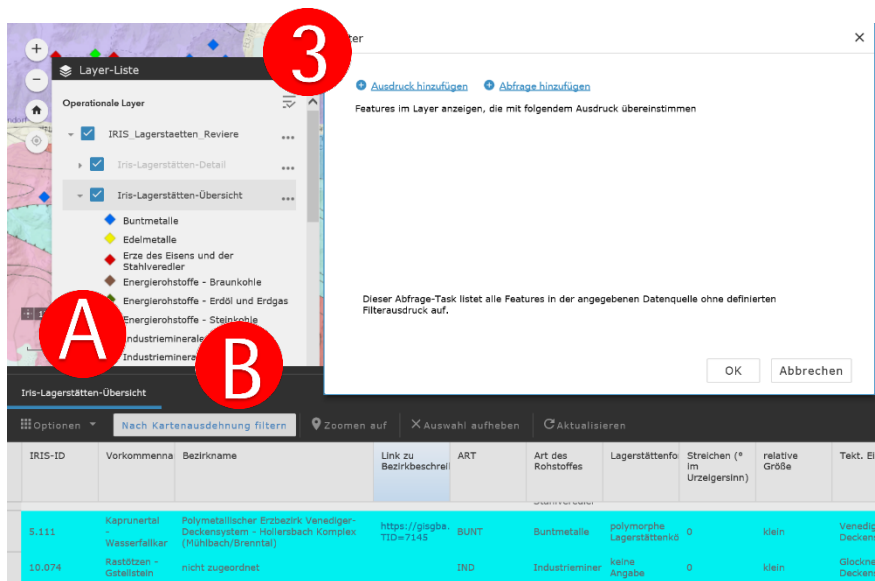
+
−
Layer-Liste
Operationale Layer
IRIS_Lagerstaetten_Reviere
Iris-Lagerstätten-Detail
Iris-Lagerstätten-Übersicht
Buntmetalle
Edelmetalle
Erze des Eisens und der Stahlveredler
Energierohstoffe - Braunkohle
Energierohstoffe - Erdöl und Erdgas
Energierohstoffe - Steinkohle
Industrieminerale
Industrieminera

3
ter
×
Ausdruck hinzufügen
Abfrage hinzufügen
Features im Layer anzeigen, die mit folgendem Ausdruck übereinstimmen

Dieser Abfrage-Task listet alle Features in der angegebenen Datenquelle ohne definierten Filterausdruck auf.

OK
Abbrechen

A
B

Iris-Lagerstätten-Übersicht
Optionen
Nach Kartenausdehnung filtern
Zoomen auf
Auswahl aufheben
Aktualisieren

| IRIS-ID | Vorkommenna | Bezirkname | Link zu Bezirkbeschrei | ART | Art des Rohstoffes | Lagerstättenfo | Streichen (° im Urzeigersinn) | relative Größe | Tekt. Ei |
|---|---|---|---|---|---|---|---|---|---|
| 5.111 | Kaprunertal - Wasserfallkar | Polymetallischer Erzbezirk Venediger-Deckensystem - Hollersbach Komplex (Mühlbach/Brenntal) | https://gisgba. TID=7145 | BUNT | Buntmetalle | polymorphe Lagerstättenkö | 0 | klein | Venedig Deckens |
| 10.074 | Rastötzen - Gstellstein | nicht zugeordnet | | IND | Industriemineral | keine Angabe | 0 | klein | Glockne Decken |